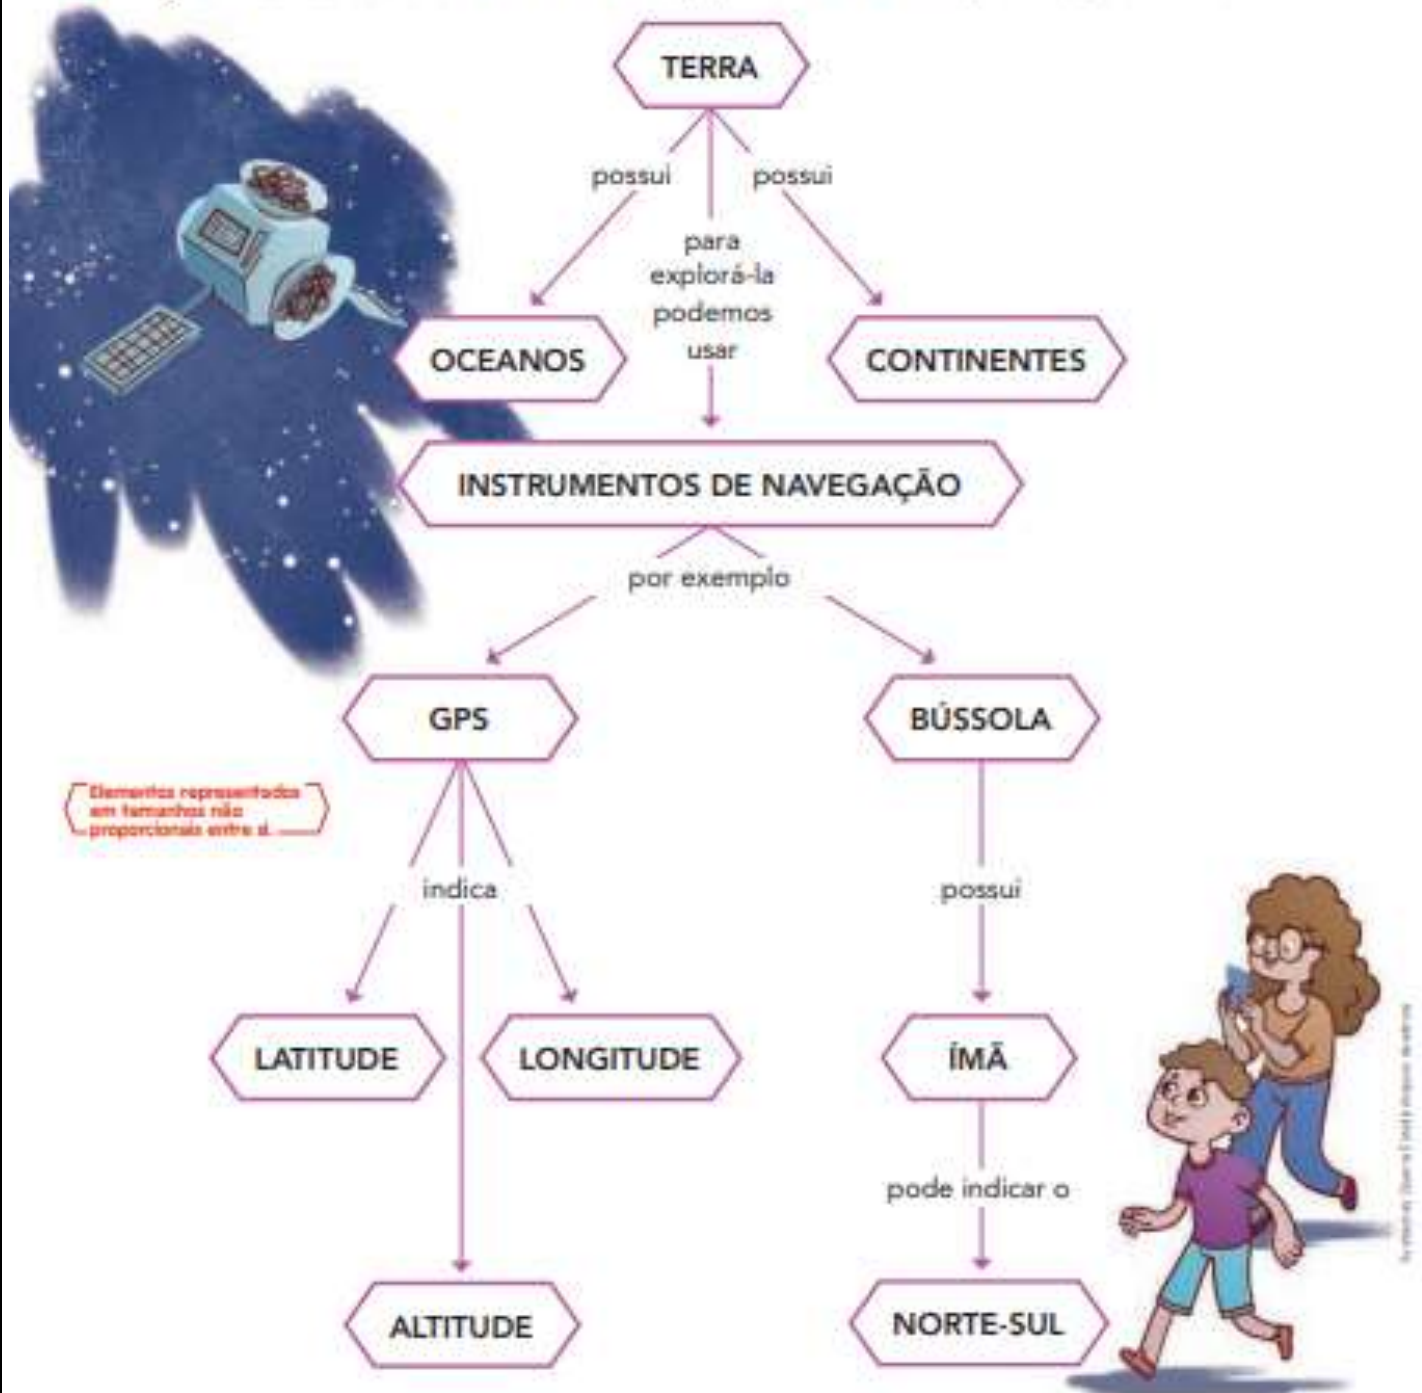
TERRA

possui

possui

para explorá-la podemos usar

OCEANOS

CONTINENTES

INSTRUMENTOS DE NAVEGAÇÃO

por exemplo

GPS

BÚSSOLA

Elementos representados em tamanhos não proporcionais entre si.

indica

possui

LATITUDE

LONGITUDE

ÍMÃ

pode indicar o

ALTITUDE

NORTE-SUL

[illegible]